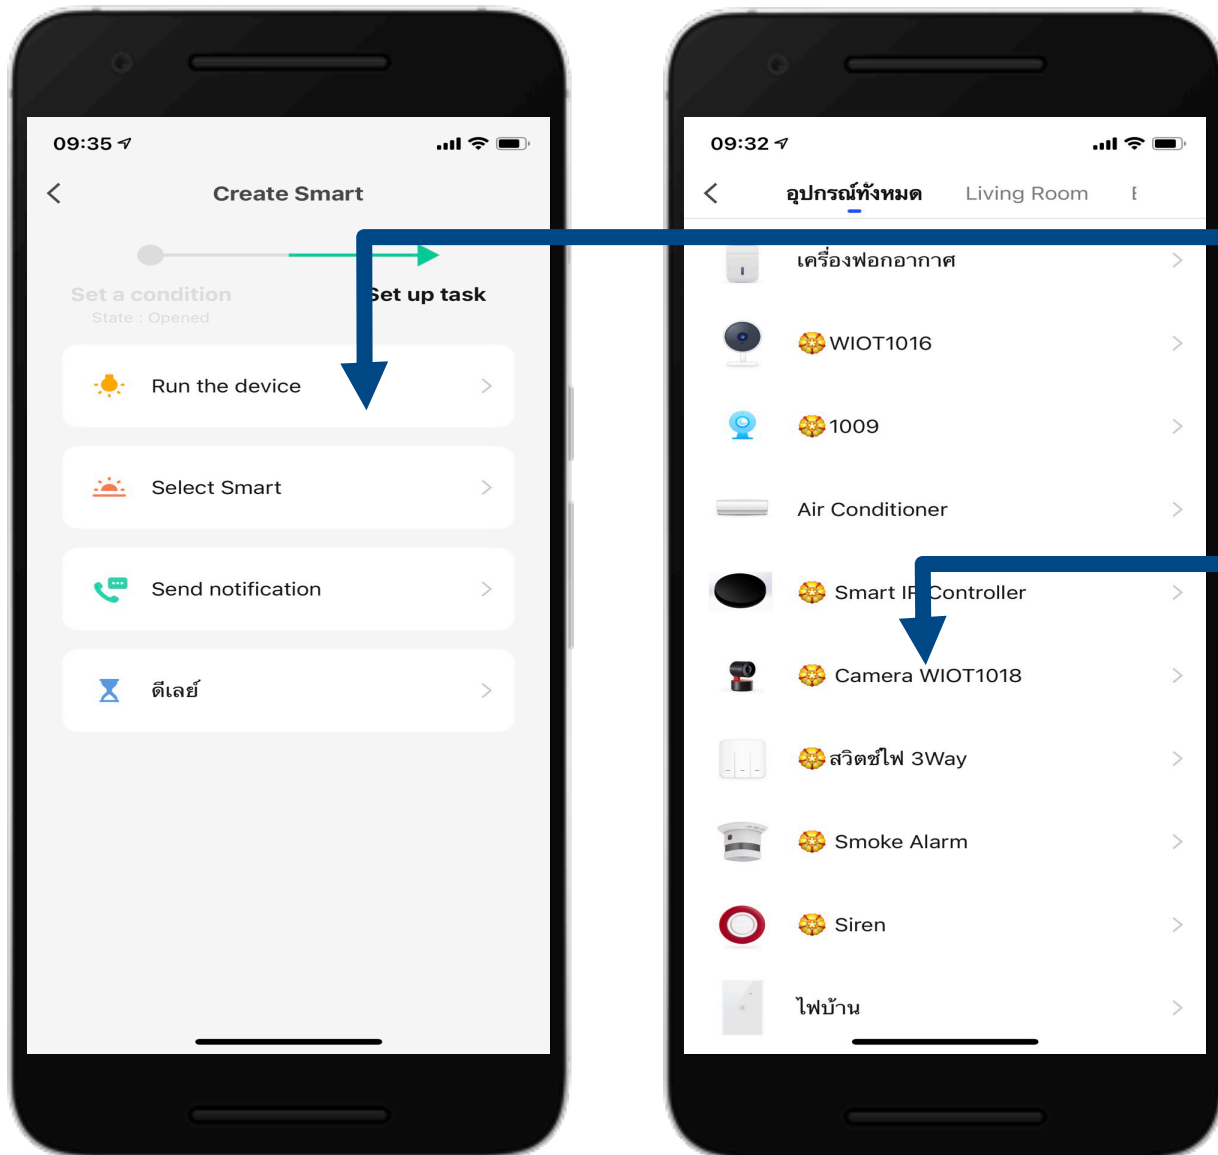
09:35

Create Smart

Set a condition
State : Opened

Set up task

Run the device

Select Smart

Send notification

ดีเลย์

09:32

อุปกรณ์ทั้งหมด Living Room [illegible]

เครื่องฟอกอากาศ

WIOT1016

1009

Air Conditioner

Smart IR Controller

Camera WIOT1018

สวิตช์ไฟ 3Way

Smoke Alarm

Siren

ไฟบ้าน